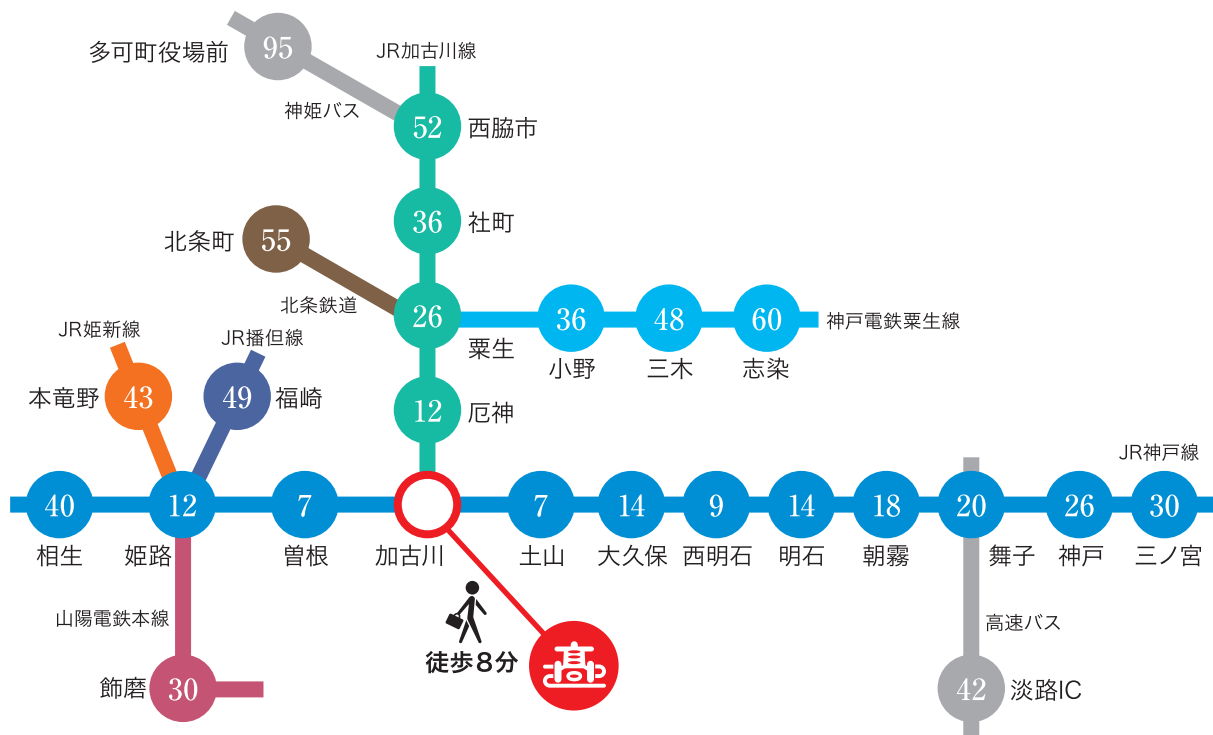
95 多可町役場前
神姫バス
JR加古川線
52 西脇市
36 社町
55 北条町
北条鉄道
26 粟生
36 小野
48 三木
60 志染
神戸電鉄粟生線
JR姫新線
43 本竜野
JR播但線
49 福崎
12 厄神
JR神戸線
40 相生
12 姫路
7 曽根
加古川
7 土山
14 大久保
9 西明石
14 明石
18 朝霧
20 舞子
26 神戸
30 三ノ宮
山陽電鉄本線
30 飾磨
徒歩8分
高速バス
42 淡路IC